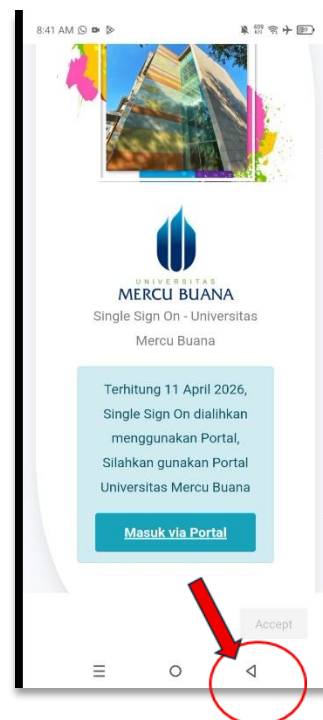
8:41 AM

UNIVERSITAS
MERCU BUANA

Single Sign On - Universitas Mercu Buana

Terhitung 11 April 2026, Single Sign On dialihkan menggunakan Portal, Silahkan gunakan Portal Universitas Mercu Buana

Masuk via Portal

Accept